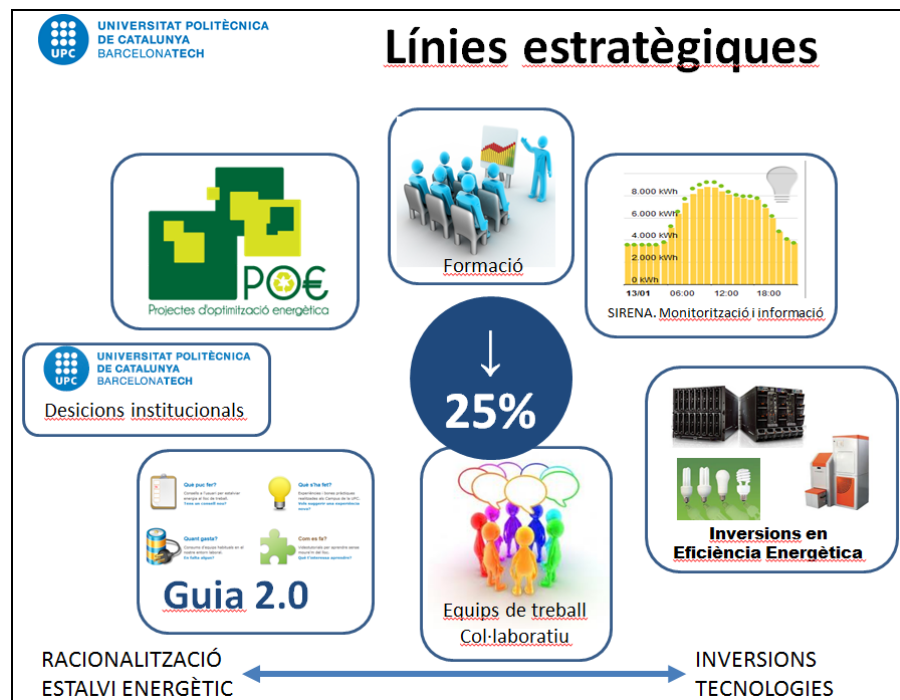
UNIVERSITAT POLITÈCNICA DE CATALUNYA BARCELONATECH

Línies estratègiques

POE€
Projectes d'optimització energètica

Formació

8.000 kWh
6.000 kWh
4.000 kWh
2.000 kWh
0 kWh
13/01 06:00 12:00 18:00
SIRENA. Monitorització i informació

UNIVERSITAT POLITÈCNICA DE CATALUNYA BARCELONATECH
Desicions institucionals

↓
25%

Què puc fer?
Què s'ha fet?
Quant gasta?
Com es fa?
Guia 2.0

Equips de treball Col·laboratiu

Inversions en Eficiència Energètica

RACIONALITZACIÓ
ESTALVI ENERGÈTIC

INVERSIONS
TECNOLOGIES